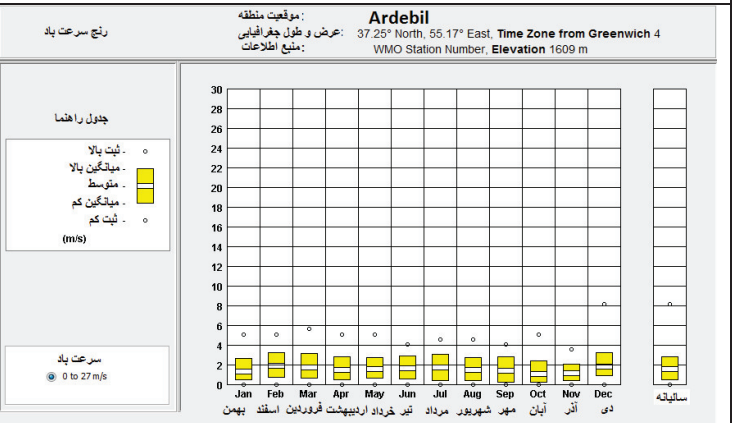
رنج سرعت باد

موقعیت منطقه :
عرض و طول جغرافیایی :
منبع اطلاعات :

Ardebil
37.25° North, 55.17° East, Time Zone from Greenwich 4
WMO Station Number, Elevation 1609 m

جدول راهنما

ثبت بالا -
میانگین بالا -
متوسط -
میانگین کم -
ثبت کم -
(m/s)

سرعت باد
0 to 27 m/s

30
28
26
24
22
20
18
16
14
12
10
8
6
4
2
0

Jan Feb Mar Apr May Jun Jul Aug Sep Oct Nov Dec
بهمن اسفند فروردین اردیبهشت خرداد تیر مرداد شهریور مهر آبان آذر دی
سالیانه